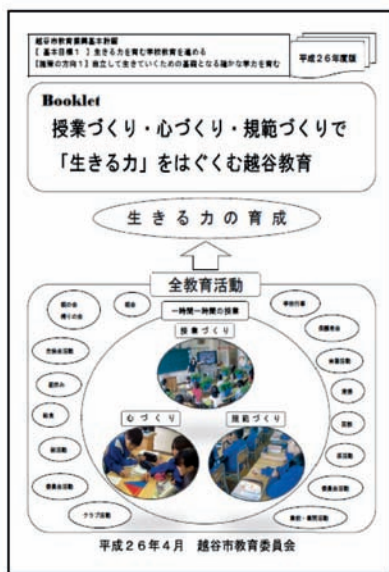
越谷市教育振興基本計画
【 基本目標１ 】生きる力を育む学校教育を進める
【施策の方向１】自立して生きていくための基礎となる確かな学力を育む

平成２６年度版

Booklet
授業づくり・心づくり・規範づくりで
「生きる力」をはぐくむ越谷教育

生きる力の育成

全教育活動

一時間一時間の授業

授業づくり

心づくり

規範づくり

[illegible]

平成２６年４月　越谷市教育委員会